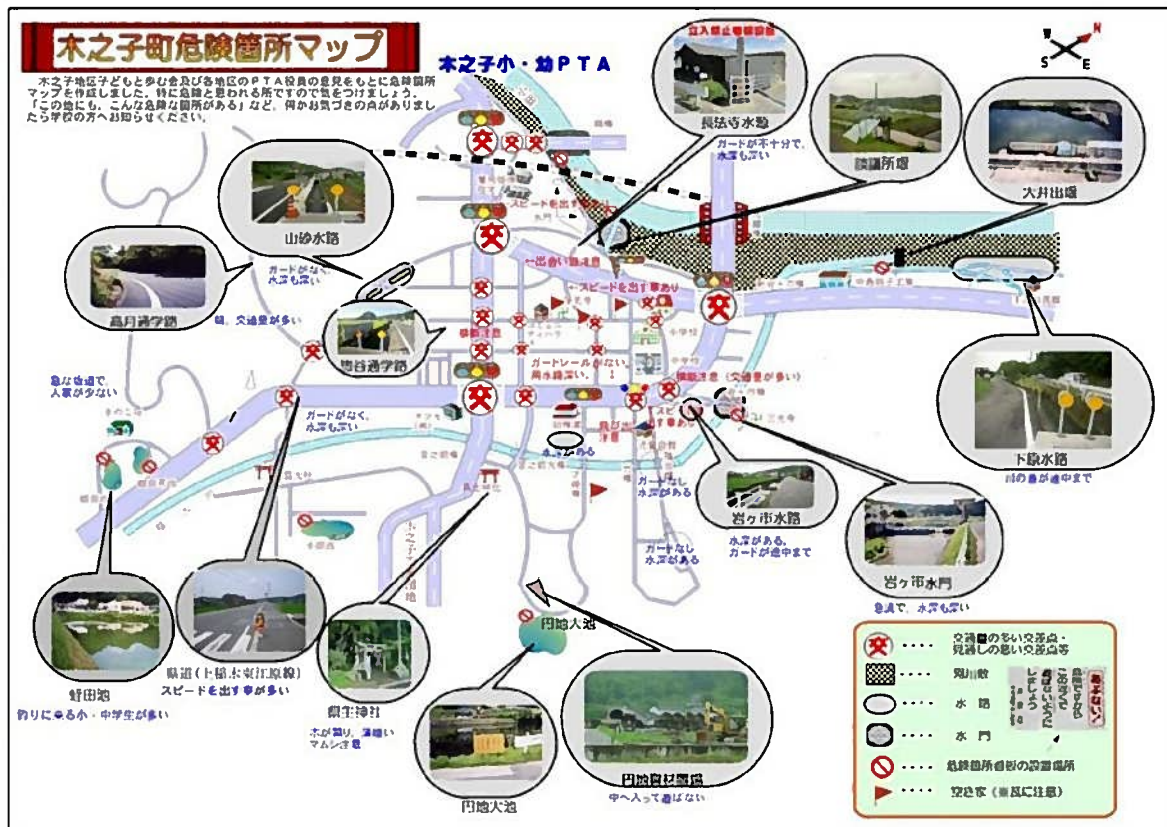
木之子町危険箇所マップ

木之子地区子ども会及び各地区のＰＴＡ役員の意見をもとに危険箇所マップを作成しました。特に危険と思われる所ですので気をつけましょう。「この他にも、こんな危険な箇所がある」など、何かお気づきの点がありましたら学校の方へお知らせください。

木之子小・幼ＰＴＡ

S N E

立入禁止看板設置

長法寺水路

ガードが不十分で、水深も深い

調整所堰

大井出堰

山砂水路

ガードがなく、水深も深い

高月通学路

狭い、交通量が多い

惣谷通学路

スピードを出す車が多い

スピードを出す車あり

出会い頭注意

ガードレールがない、周水路深い

ガードがなく、水深も深い

急な坂道で人家が少ない

下原水路

川の柵が途中まで

岩ヶ市水路

水深がある、ガードが途中まで

岩ヶ市水門

急流で、水深も深い

ガードなし水深がある

ガードなし水深がある

円池大池

野田池

釣りに来る小・中学生が多い

県道（上稲木東江原線）

スピードを出す車が多い

県主神社

木が多い、薄暗いマムシ注意

円池大池

円池資材置場

中へ入って遊ばない

交通量の多い交差点・見通しの悪い交差点等

荒れ地

水路

水門

危険箇所看板の設置場所

空き家（特に注意）

あぶない！
こどもだけで
いかないように
しましょう